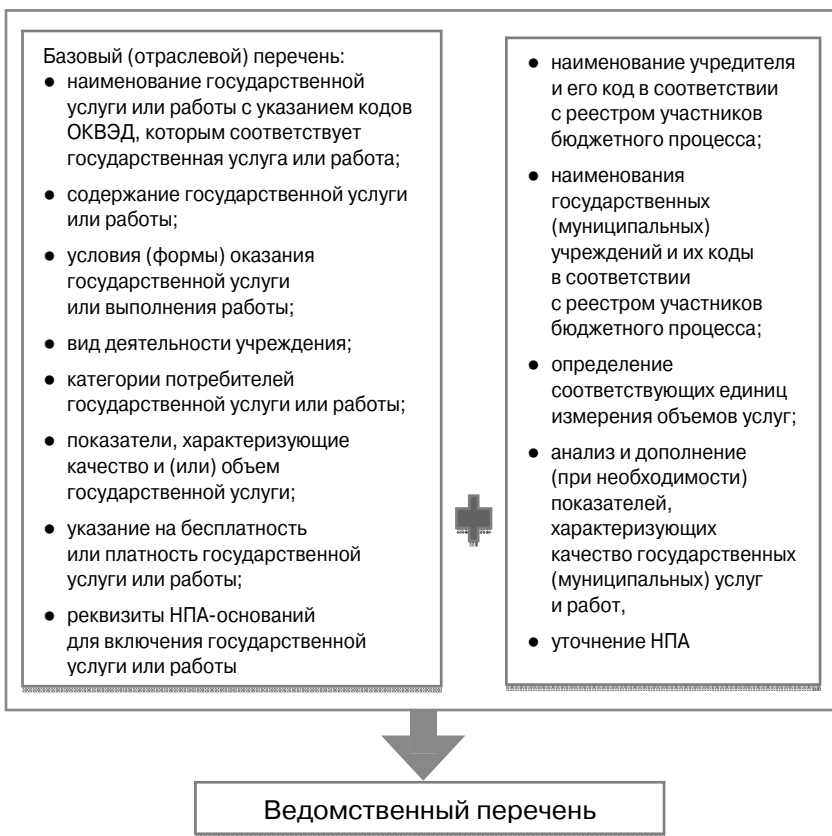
Базовый (отраслевой) перечень:
● наименование государственной услуги или работы с указанием кодов ОКВЭД, которым соответствует государственная услуга или работа;
● содержание государственной услуги или работы;
● условия (формы) оказания государственной услуги или выполнения работы;
● вид деятельности учреждения;
● категории потребителей государственной услуги или работы;
● показатели, характеризующие качество и (или) объем государственной услуги;
● указание на бесплатность или платность государственной услуги или работы;
● реквизиты НПА-оснований для включения государственной услуги или работы

● наименование учредителя и его код в соответствии с реестром участников бюджетного процесса;
● наименования государственных (муниципальных) учреждений и их коды в соответствии с реестром участников бюджетного процесса;
● определение соответствующих единиц измерения объемов услуг;
● анализ и дополнение (при необходимости) показателей, характеризующих качество государственных (муниципальных) услуг и работ,
● уточнение НПА

Ведомственный перечень